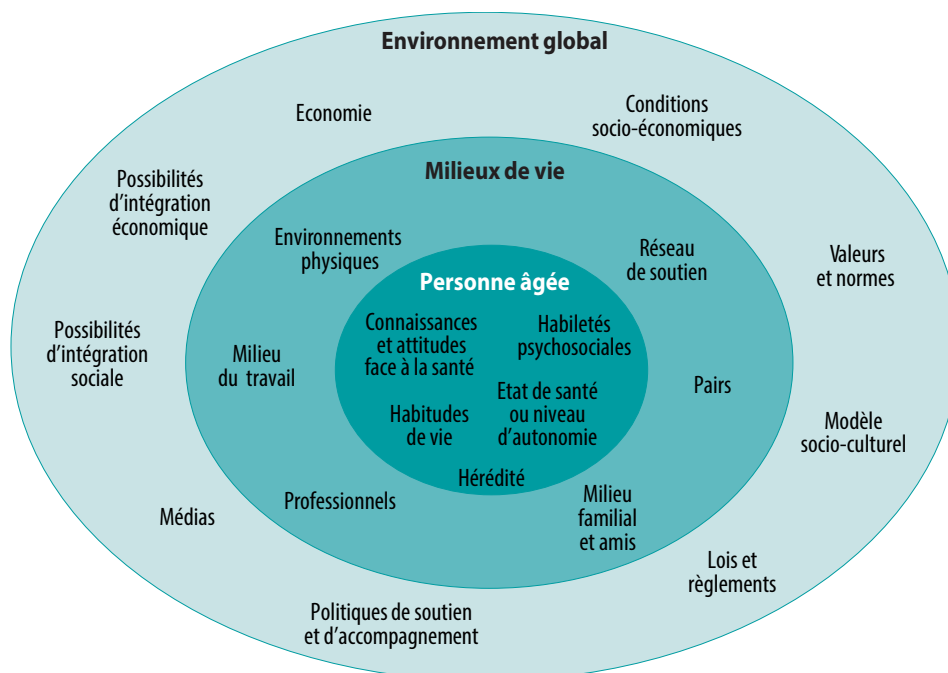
Environnement global

Economie

Conditions socio-économiques

Possibilités d'intégration économique

Valeurs et normes

Possibilités d'intégration sociale

Modèle socio-culturel

Médias

Lois et règlements

Politiques de soutien et d'accompagnement

Milieux de vie

Environnements physiques

Réseau de soutien

Milieu du travail

Pairs

Professionnels

Milieu familial et amis

Personne âgée

Connaissances et attitudes face à la santé

Habiletés psychosociales

Habitudes de vie

Etat de santé ou niveau d'autonomie

Hérédité